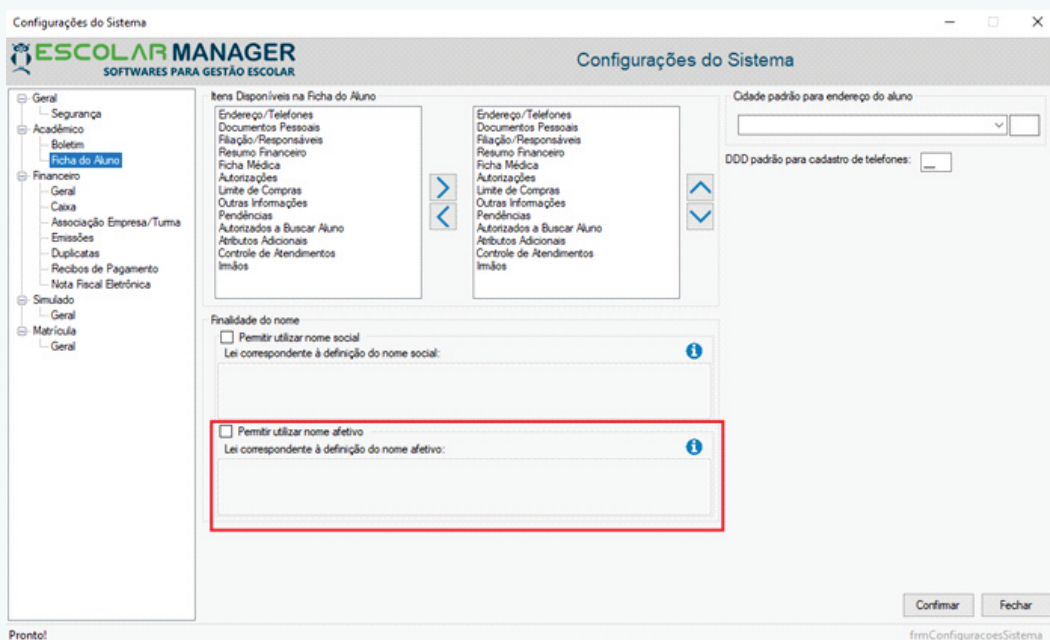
Configurações do Sistema

ESCOLAR MANAGER
SOFTWARES PARA GESTÃO ESCOLAR

Configurações do Sistema

Geral
Segurança
Acadêmico
Boletim
Ficha do Aluno
Financeiro
Geral
Caixa
Associação Empresa/Turma
Emissões
Duplicatas
Recibos de Pagamento
Nota Fiscal Eletrônica
Simulado
Geral
Matrícula
Geral

Itens Disponíveis na Ficha do Aluno

Endereço/Telefones
Documentos Pessoais
Filiação/Responsáveis
Resumo Financeiro
Ficha Médica
Autorizações
Limite de Compras
Outras Informações
Pendências
Autorizados a Buscar Aluno
Atributos Adicionais
Controle de Atendimentos
Irmãos

Endereço/Telefones
Documentos Pessoais
Filiação/Responsáveis
Resumo Financeiro
Ficha Médica
Autorizações
Limite de Compras
Outras Informações
Pendências
Autorizados a Buscar Aluno
Atributos Adicionais
Controle de Atendimentos
Irmãos

Cidade padrão para endereço do aluno

DDD padrão para cadastro de telefones:

Finalidade do nome
Permitir utilizar nome social
Lei correspondente à definição do nome social:

Permitir utilizar nome afetivo
Lei correspondente à definição do nome afetivo:

Confirmar
Fechar

Pronto!
frmConfiguracoesSistema